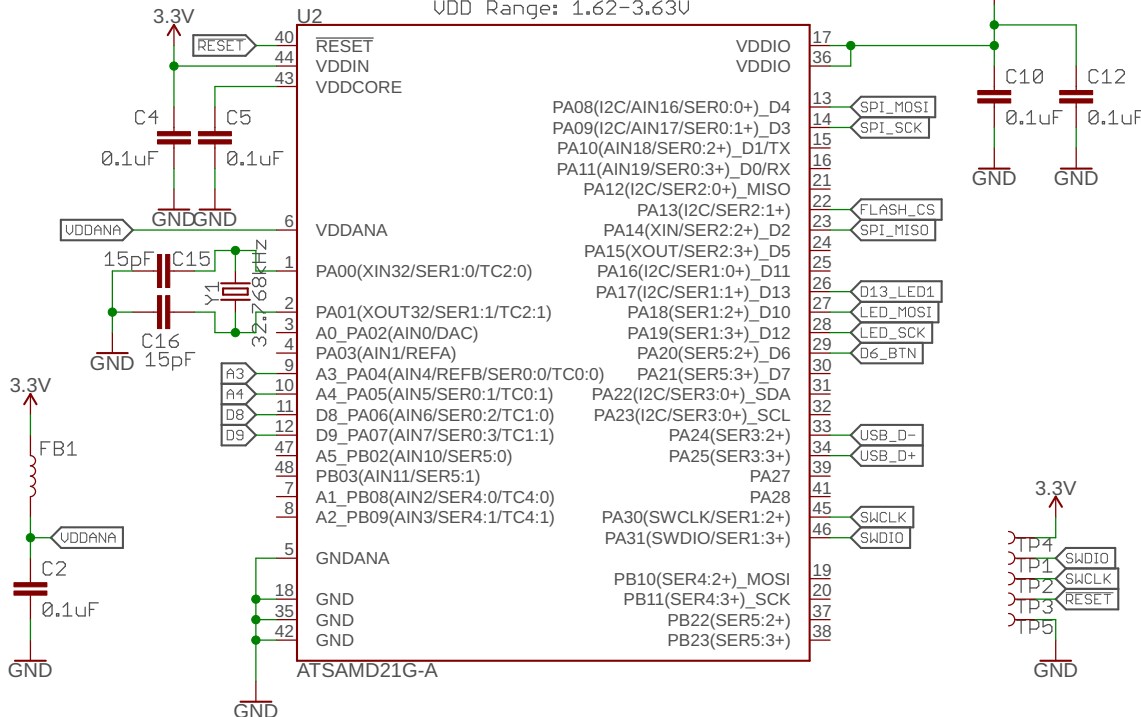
VDD Range: 1.62-3.63V

3.3V
U2
RESET 40 $\overline{RESET}$
44 VDDIN
43 VDDCORE
C4 C5
0.1uF 0.1uF
GND GND
VDDANA 6 VDDANA
15pF C15
1 PA00(XIN32/SER1:0/TC2:0)
Y1 32.768kHz
2 PA01(XOUT32/SER1:1/TC2:1)
C16 15pF
GND
3 A0_PA02(AIN0/DAC)
4 PA03(AIN1/REFA)
A3 9 A3_PA04(AIN4/REFB/SER0:0/TC0:0)
A4 10 A4_PA05(AIN5/SER0:1/TC0:1)
D8 11 D8_PA06(AIN6/SER0:2/TC1:0)
D9 12 D9_PA07(AIN7/SER0:3/TC1:1)
47 A5_PB02(AIN10/SER5:0)
48 PB03(AIN11/SER5:1)
7 A1_PB08(AIN2/SER4:0/TC4:0)
8 A2_PB09(AIN3/SER4:1/TC4:1)
5 GNDANA
18 GND
35 GND
42 GND
GND
ATSAMD21G-A

3.3V
FB1
VDDANA
C2
0.1uF
GND

VDDIO 17
VDDIO 36
PA08(I2C/AIN16/SER0:0+)_D4 13 SPI_MOSI
PA09(I2C/AIN17/SER0:1+)_D3 14 SPI_SCK
PA10(AIN18/SER0:2+)_D1/TX 15
PA11(AIN19/SER0:3+)_D0/RX 16
PA12(I2C/SER2:0+)_MISO 21
PA13(I2C/SER2:1+) 22 FLASH_CS
PA14(XIN/SER2:2+)_D2 23 SPI_MISO
PA15(XOUT/SER2:3+)_D5 24
PA16(I2C/SER1:0+)_D11 25
PA17(I2C/SER1:1+)_D13 26 D13_LED1
PA18(SER1:2+)_D10 27 LED_MOSI
PA19(SER1:3+)_D12 28 LED_SCK
PA20(SER5:2+)_D6 29 D6_BTN
PA21(SER5:3+)_D7 30
PA22(I2C/SER3:0+)_SDA 31
PA23(I2C/SER3:0+)_SCL 32
PA24(SER3:2+) 33 USB_D-
PA25(SER3:3+) 34 USB_D+
PA27 39
PA28 41
PA30(SWCLK/SER1:2+) 45 SWCLK
PA31(SWDIO/SER1:3+) 46 SWDIO
PB10(SER4:2+)_MOSI 19
PB11(SER4:3+)_SCK 20
PB22(SER5:2+) 37
PB23(SER5:3+) 38

C10 C12
0.1uF 0.1uF
GND GND

3.3V
TP4
TP1 SWDIO
TP2 SWCLK
TP3 RESET
TP5
GND